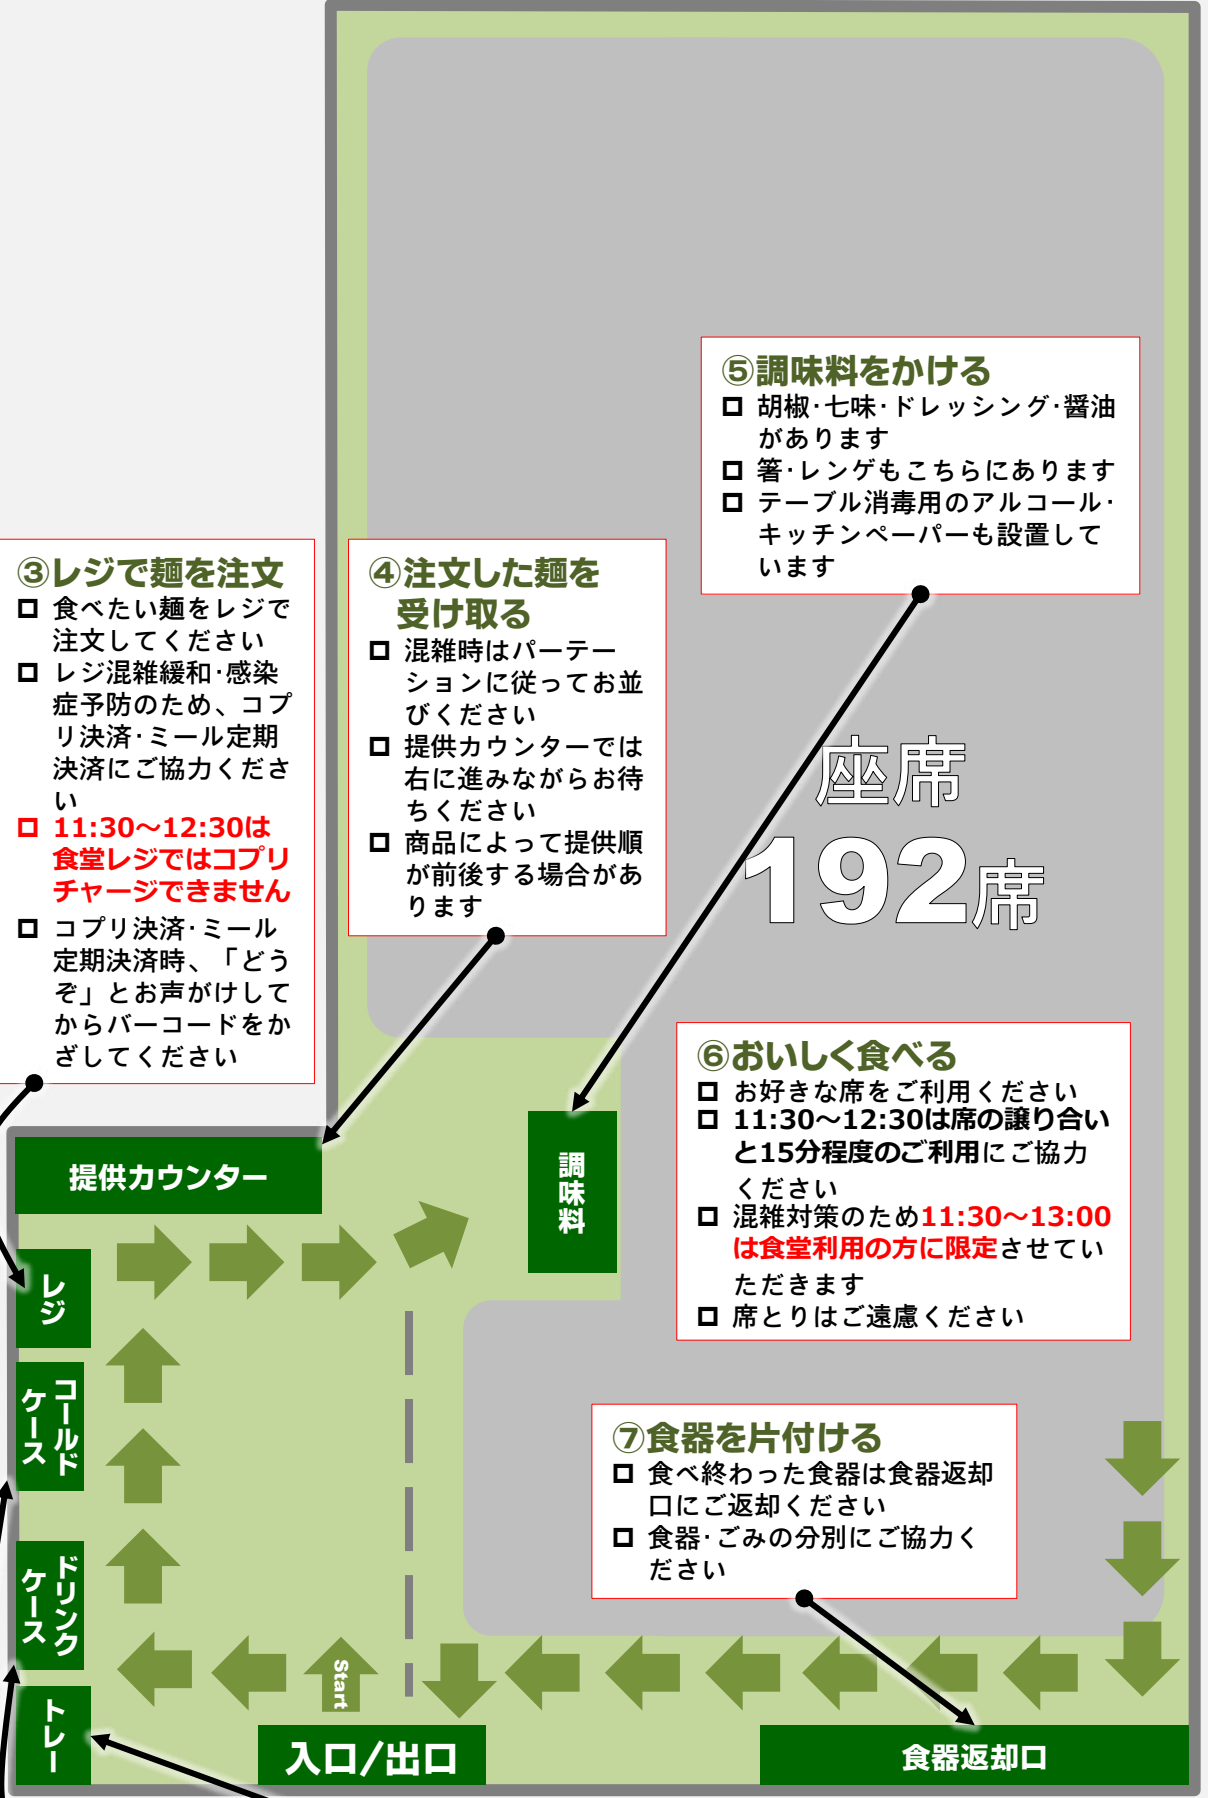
⑤調味料をかける
□ 胡椒･七味･ドレッシング･醤油があります
□ 箸･レンゲもこちらにあります
□ テーブル消毒用のアルコール･キッチンペーパーも設置しています

③レジで麺を注文
□ 食べたい麺をレジで注文してください
□ レジ混雑緩和･感染症予防のため、コプリ決済･ミール定期決済にご協力ください
□ 11:30～12:30は食堂レジではコプリチャージできません
□ コプリ決済･ミール定期決済時、「どうぞ」とお声がけしてからバーコードをかざしてください

④注文した麺を受け取る
□ 混雑時はパーテーションに従ってお並びください
□ 提供カウンターでは右に進みながらお待ちください
□ 商品によって提供順が前後する場合があります

座席
192席

⑥おいしく食べる
□ お好きな席をご利用ください
□ 11:30～12:30は席の譲り合いと15分程度のご利用にご協力ください
□ 混雑対策のため11:30～13:00は食堂利用の方に限定させていただきます
□ 席とりはご遠慮ください

提供カウンター

調味料

レジ

コールドケース

ドリンクケース

トレー

⑦食器を片付ける
□ 食べ終わった食器は食器返却口にご返却ください
□ 食器･ごみの分別にご協力ください

Start

入口/出口

食器返却口